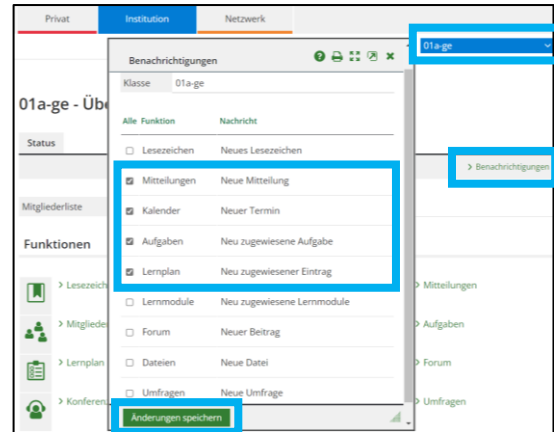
Privat
Institution
Netzwerk
01a-ge

01a-ge - Übe
Status
Mitgliederliste
Funktionen
> Lesezeich
> Mitglieder
> Lernplan
> Konferen

Benachrichtigungen
Klasse 01a-ge

| Alle | Funktion | Nachricht |
|---|---|---|
| ☐ | Lesezeichen | Neues Lesezeichen |
| ☑ | Mitteilungen | Neue Mitteilung |
| ☑ | Kalender | Neuer Termin |
| ☑ | Aufgaben | Neu zugewiesene Aufgabe |
| ☑ | Lernplan | Neu zugewiesener Eintrag |
| ☐ | Lernmodule | Neu zugewiesene Lernmodule |
| ☐ | Forum | Neuer Beitrag |
| ☐ | Dateien | Neue Datei |
| ☐ | Umfragen | Neue Umfrage |

Änderungen speichern

> Benachrichtigungen
> Mitteilungen
> Aufgaben
> Forum
> Umfragen